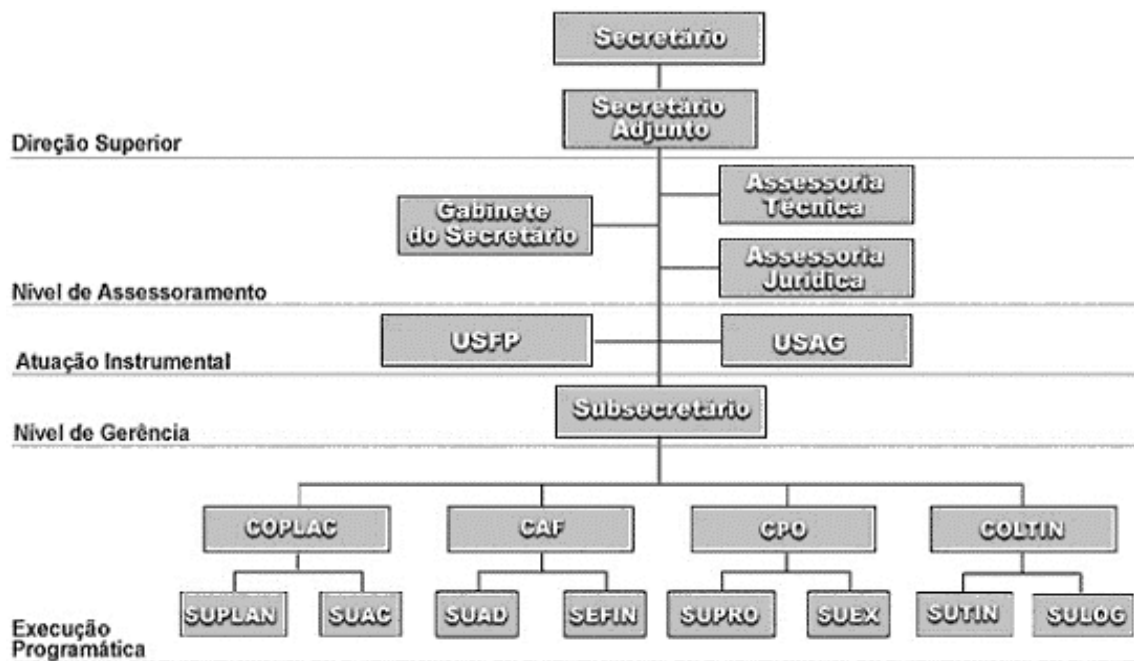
Secretário

Secretário Adjunto

Direção Superior

Assessoria Técnica

Gabinete do Secretário

Assessoria Jurídica

Nível de Assessoramento

USFP

USAG

Atuação Instrumental

Subsecretário

Nível de Gerência

COPLAC

CAF

CPO

COLTIN

SUPLAN

SUAC

SUAD

SEFIN

SUPRO

SUEX

SUTIN

SULOG

Execução Programática